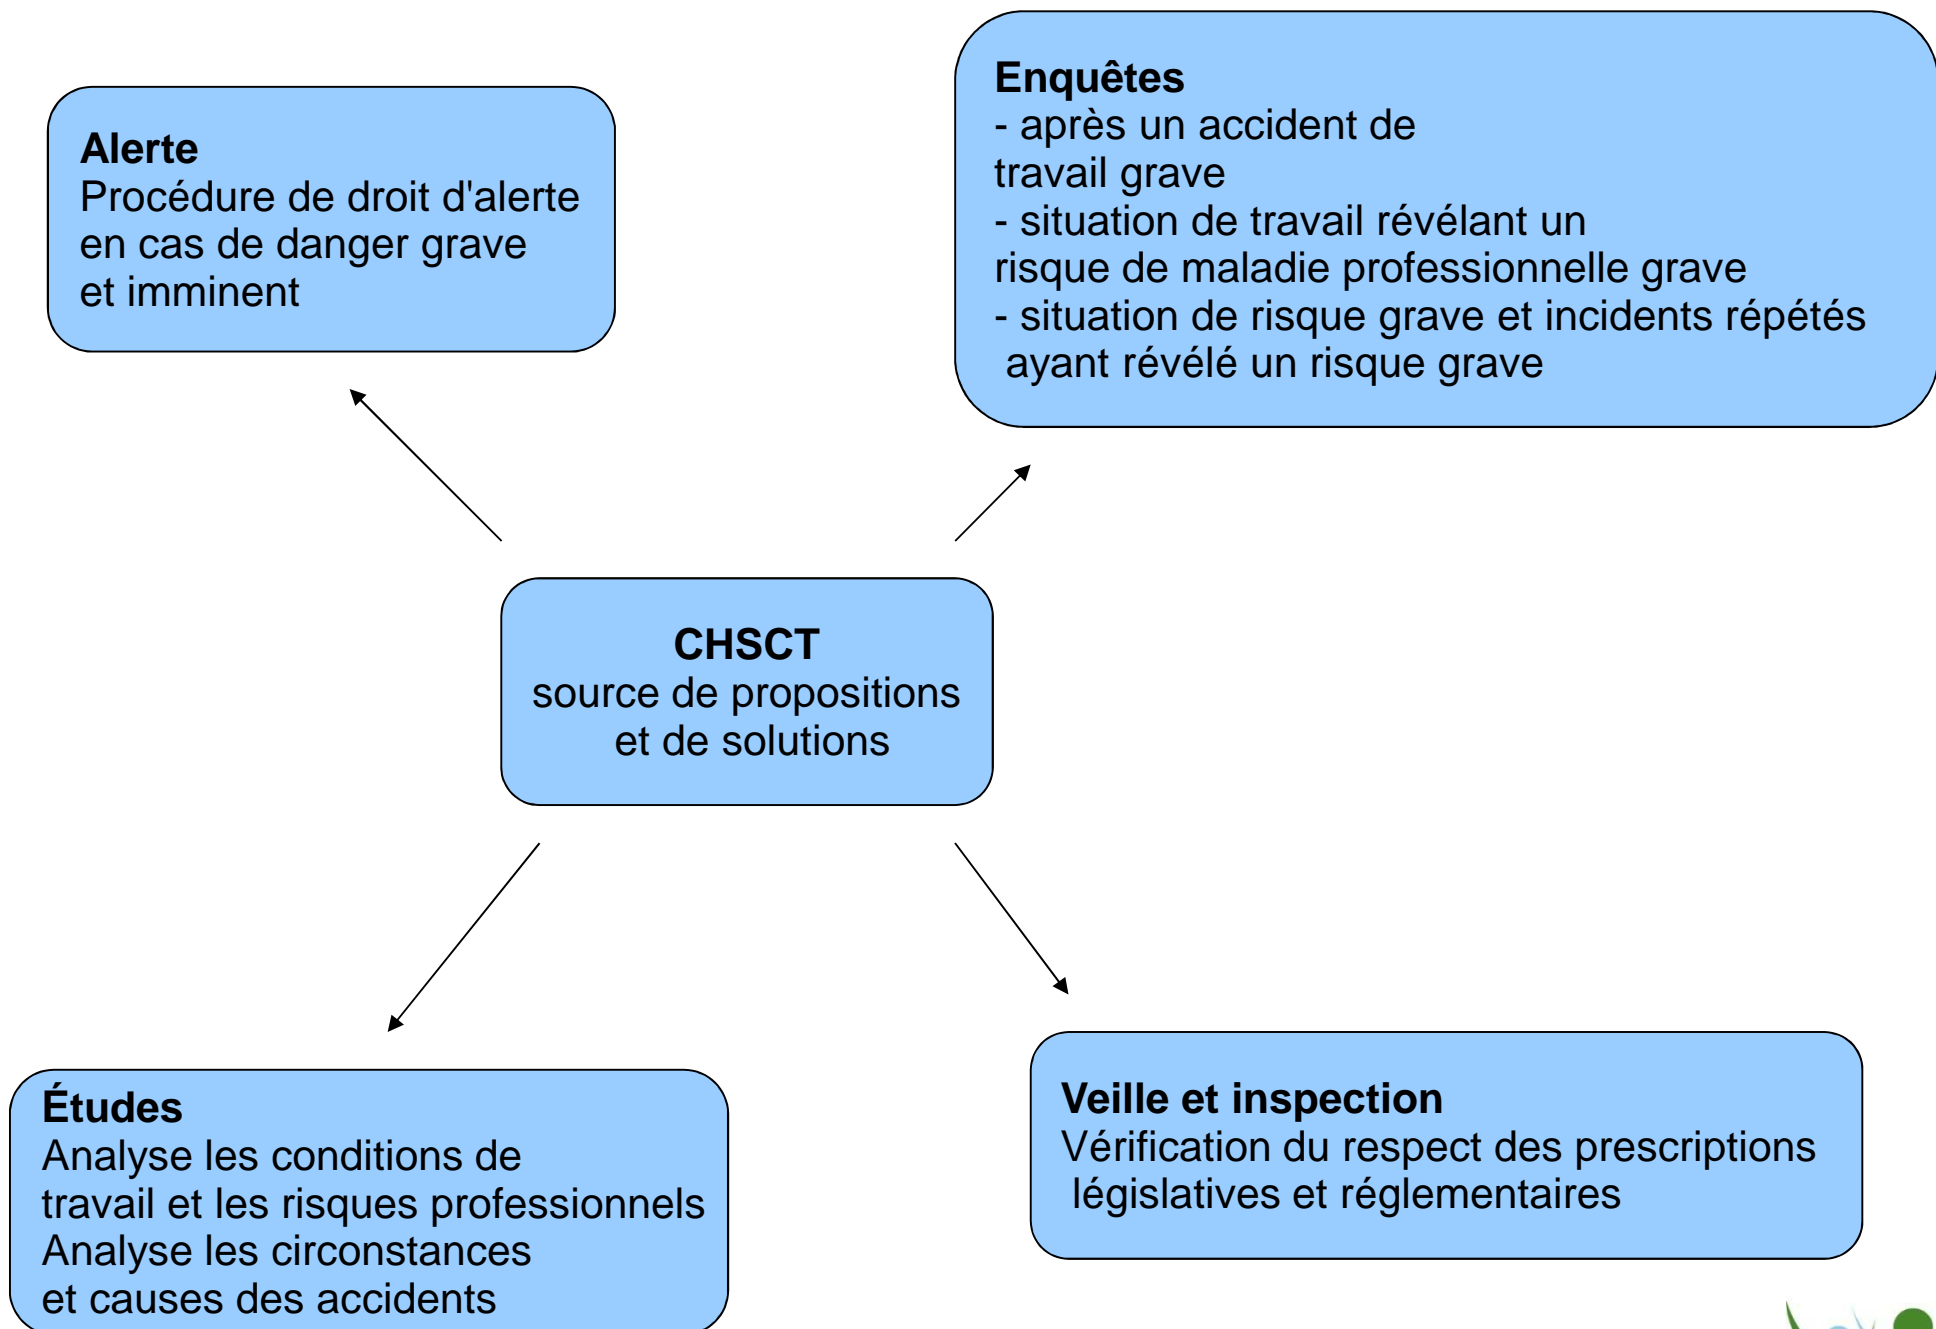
**Alerte**
Procédure de droit d'alerte en cas de danger grave et imminent

**Enquêtes**
- après un accident de travail grave
- situation de travail révélant un risque de maladie professionnelle grave
- situation de risque grave et incidents répétés ayant révélé un risque grave

**CHSCT**
source de propositions et de solutions

**Études**
Analyse les conditions de travail et les risques professionnels
Analyse les circonstances et causes des accidents

**Veille et inspection**
Vérification du respect des prescriptions législatives et réglementaires